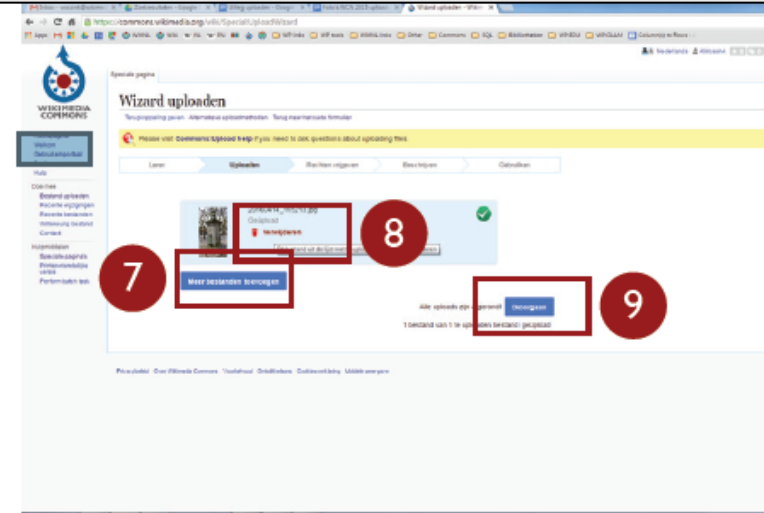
https://commons.wikimedia.org/wiki/Special:UploadWizard

Speciale pagina

WIKIMEDIA COMMONS

Wizard uploaden

Terugkoppeling geven · Alternatieve uploadmethoden · Terug naar oude formulier

Please visit Commons:Upload help if you need to ask questions about uploading files.

Leren | Uploaden | Rechten vrijgeven | Beschrijven | Gebruiken

Hoofdpagina
Welkom
Gebruikersportaal

Hulp

Doe mee
Bestand uploaden
Recente wijzigingen
Recente bestanden
Willekeurig bestand
Contact

Hulpmiddelen
Speciale pagina's
Printvriendelijke versie
Permanente link

20160414_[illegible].jpg
Geüpload
Verwijderen

7

Meer bestanden toevoegen

8

Alle uploads zijn geslaagd! Doorgaan

9

1 bestand van 1 te uploaden bestand geüpload

Privacybeleid · Over Wikimedia Commons · Voorbehoud · Ontwikkelaars · Cookieverklaring · Mobiele weergave